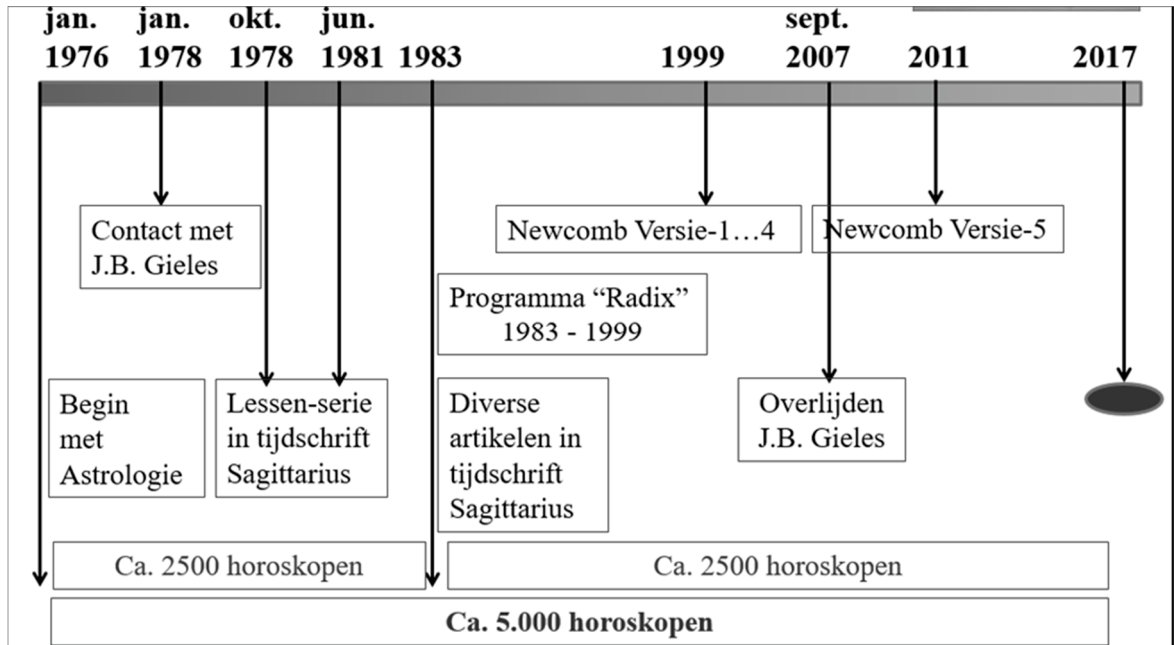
jan. 1976
jan. 1978
okt. 1978
jun. 1981
1983
1999
sept. 2007
2011
2017

Contact met J.B. Gieles

Newcomb Versie-1…4

Newcomb Versie-5

Programma "Radix" 1983 - 1999

Begin met Astrologie

Lessen-serie in tijdschrift Sagittarius

Diverse artikelen in tijdschrift Sagittarius

Overlijden J.B. Gieles

Ca. 2500 horoskopen

Ca. 2500 horoskopen

Ca. 5.000 horoskopen